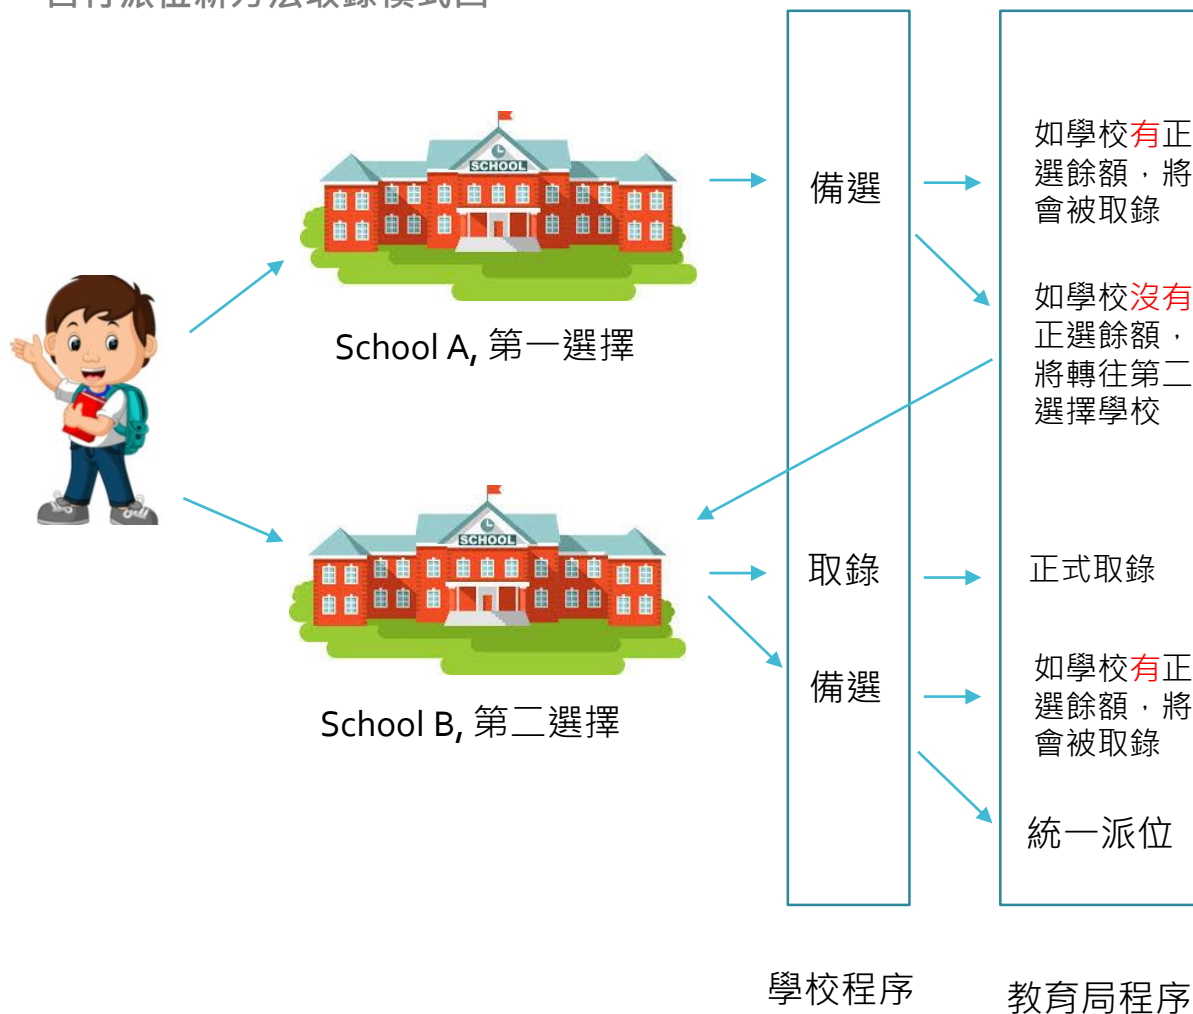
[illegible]

SCHOOL

School A, 第一選擇

SCHOOL

School B, 第二選擇

備選

取錄

備選

如學校有正選餘額，將會被取錄

如學校沒有正選餘額，將轉往第二選擇學校

正式取錄

如學校有正選餘額，將會被取錄

統一派位

學校程序

教育局程序